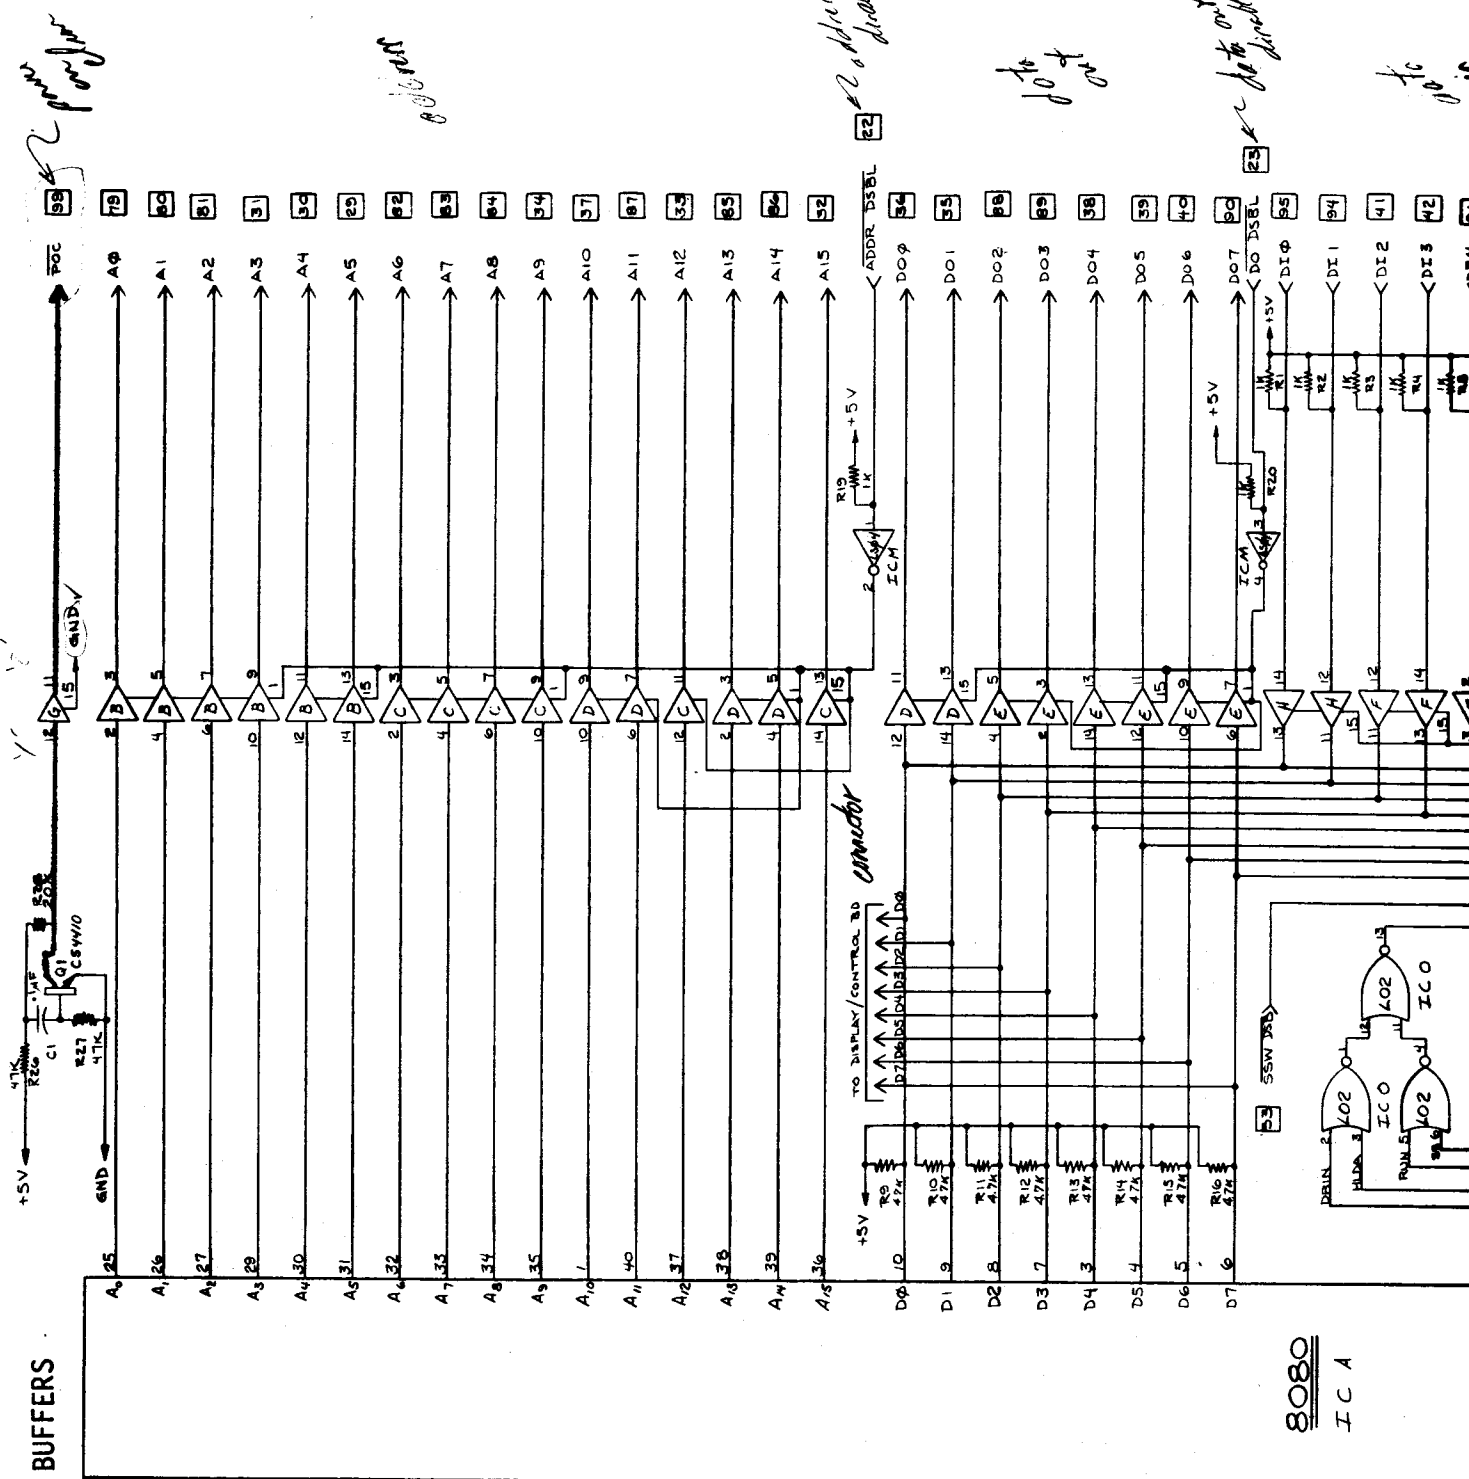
BUFFERS

8080
IC A

$A_0$ 25
$A_1$ 26
$A_2$ 27
$A_3$ 29
$A_4$ 30
$A_5$ 31
$A_6$ 32
$A_7$ 33
$A_8$ 34
$A_9$ 35
$A_{10}$ 1
$A_{11}$ 40
$A_{12}$ 37
$A_{13}$ 38
$A_{14}$ 39
$A_{15}$ 36
DØ 10
D1 9
D2 8
D3 7
D4 3
D5 4
D6 5
D7 6

+5V
GND
47K R26
C1 .1MF
R27 47K
Q1 C8 4410
R28 20K
GND
POC 99
power on clear

AØ 79
A1 80
A2 81
A3 31
A4 30
A5 29
A6 82
A7 83
A8 84
A9 34
A10 37
A11 87
A12 33
A13 85
A14 86
A15 32
ADDR DSBL 22
address disable

R19 1K +5V
ICM

DOØ 36
DO1 35
DO2 88
DO3 89
DO4 38
DO5 39
DO6 40
DO7 90
DO DSBL 23
data out disable
data out

+5V
R20 1K
ICM

+5V
DIØ 95
DI1 94
DI2 41
DI3 42
R1 1K
R2 1K
R3 1K
R4 1K
data in

connector

TO DISPLAY/CONTROL BD
D7 D6 D5 D4 D3 D2 D1 DØ

+5V
R9 47K
R10 47K
R11 4.7K
R12 4.7K
R13 4.7K
R14 4.7K
R15 4.7K
R16 4.7K

53 SSW DSB
DBIN
HLDA
RUN
LO2 ICO
LO2 ICO
LO2 ICO